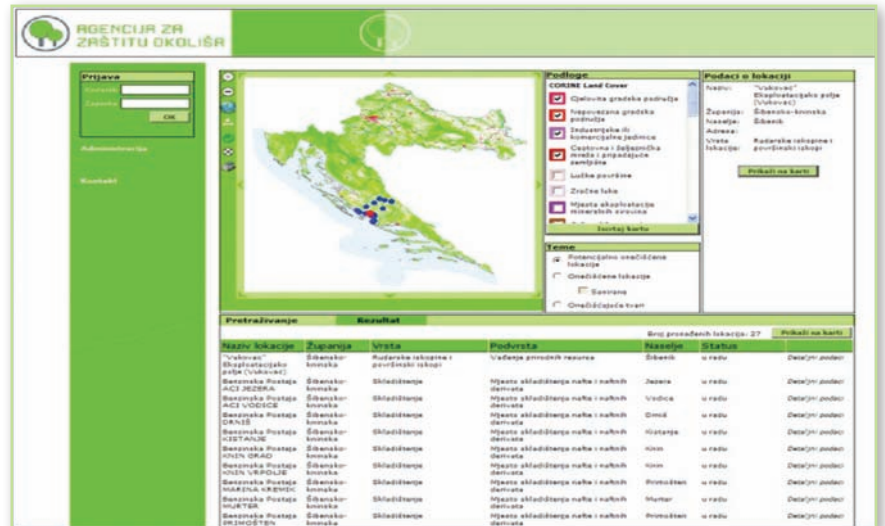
AGENCIJA ZA ZAŠTITU OKOLIŠA

Prijava
Korisnik:
Zaporka:
OK

Administracija

Kontakt

Podloge
CORINE Land Cover
Cjelovita gradska područja
Nepovezana gradska područja
Industrijske ili komercijalne jedinice
Cestovna i željeznička mreža i pripadajuće zemljište
Lučke površine
Zračne luke
Mjesta eksploatacije mineralnih sirovina
Iscrtaj kartu

Teme
Potencijalno onečišćene lokacije
Onečišćene lokacije
Sanirane
Onečišćujuća tvari

Podaci o lokaciji
Naziv: "Vakovac" Eksploatacijsko polje (Vukovac)
Županija: Šibensko-kninska
Naselje: Šibenik
Adresa:
Vrsta lokacije: Rudarske iskopine i površinski iskopi
Prikaži na karti

Pretraživanje | Rezultat

Broj pronađenih lokacija: 27 | Prikaži na karti

| Naziv lokacije | Županija | Vrsta | Podvrsta | Naselje | Status | |
|---|---|---|---|---|---|---|
| "Vakovac" Eksploatacijsko polje (Vukovac) | Šibensko-kninska | Rudarske iskopine i površinski iskopi | Vađenje prirodnih resursa | Šibenik | u redu | Detaljni podaci |
| Benzinska Postaja ACI JEZERA | Šibensko-kninska | Skladištenje | Mjesto skladištenja nafte i naftnih derivata | Jezera | u redu | Detaljni podaci |
| Benzinska Postaja ACI VODICE | Šibensko-kninska | Skladištenje | Mjesto skladištenja nafte i naftnih derivata | Vodice | u redu | Detaljni podaci |
| Benzinska Postaja DRNIŠ | Šibensko-kninska | Skladištenje | Mjesto skladištenja nafte i naftnih derivata | Drniš | u redu | Detaljni podaci |
| Benzinska Postaja KISTANJE | Šibensko-kninska | Skladištenje | Mjesto skladištenja nafte i naftnih derivata | Kistanje | u redu | Detaljni podaci |
| Benzinska Postaja KNIN GRAD | Šibensko-kninska | Skladištenje | Mjesto skladištenja nafte i naftnih derivata | Knin | u redu | Detaljni podaci |
| Benzinska Postaja KNIN VRPOLJE | Šibensko-kninska | Skladištenje | Mjesto skladištenja nafte i naftnih derivata | Knin | u redu | Detaljni podaci |
| Benzinska Postaja MARINA KREMIK | Šibensko-kninska | Skladištenje | Mjesto skladištenja nafte i naftnih derivata | Primošten | u redu | Detaljni podaci |
| Benzinska Postaja MURTER | Šibensko-kninska | Skladištenje | Mjesto skladištenja nafte i naftnih derivata | Murter | u redu | Detaljni podaci |
| Benzinska Postaja PRIMOŠTEN | Šibensko-kninska | Skladištenje | Mjesto skladištenja nafte i naftnih derivata | Primošten | u redu | Detaljni podaci |